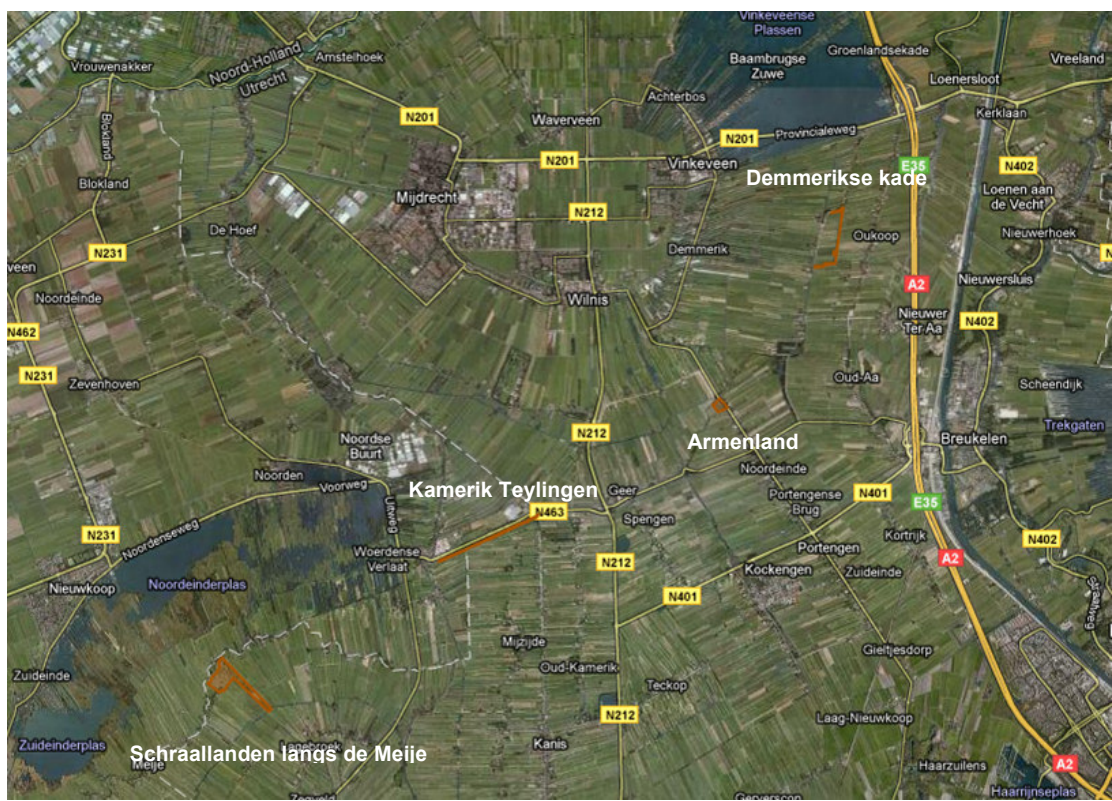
Vinkeveense Plassen
Vrouwenakker
Noord-Holland
Utrecht
Amstelhoek
Baambrugse Zuwe
Groenlandsekade
Vreeland
Loenersloot
Achterbos
N201
Waverveen
N201
Provincialeweg
Kerklaan
N201
Vinkeveen
E35
N402
Blokland
Blokland
Mijdrecht
Demmerikse kade
Loenen aan de Vecht
N212
De Hoef
Demmerik
Oukoop
Nieuwerhoek
veen
N231
Wilnis
A2
Nieuwersluis
Noordeinde
N462
Nieuwer Ter Aa
N402
N231
Zevenhoven
Oud-Aa
Scheendijk
Noordse Buurt
N212
Armenland
Breukelen
Trekgaten
Noorden
Voorweg
Noordeinde
Kamerik Teylingen
Geer
Portengense Brug
N401
Uitweg
N463
E35
N231
Noordenseweg
Spengen
Woerdense Verlaat
Portengen
Kortrijk
N402
Nieuwkoop
Noordeinderplas
N212
Kockengen
Zuideinde
A2
N401
Mijzijde
Gieltjesdorp
Zuideinde
Oud-Kamerik
Teckop
N212
Laag-Nieuwkoop
Zuideinderplas
Kanis
Schraallanden langs de Meije
Meije
Haarzuilens
A2
Haarrijnseplas
Zegveld
Gerverscop